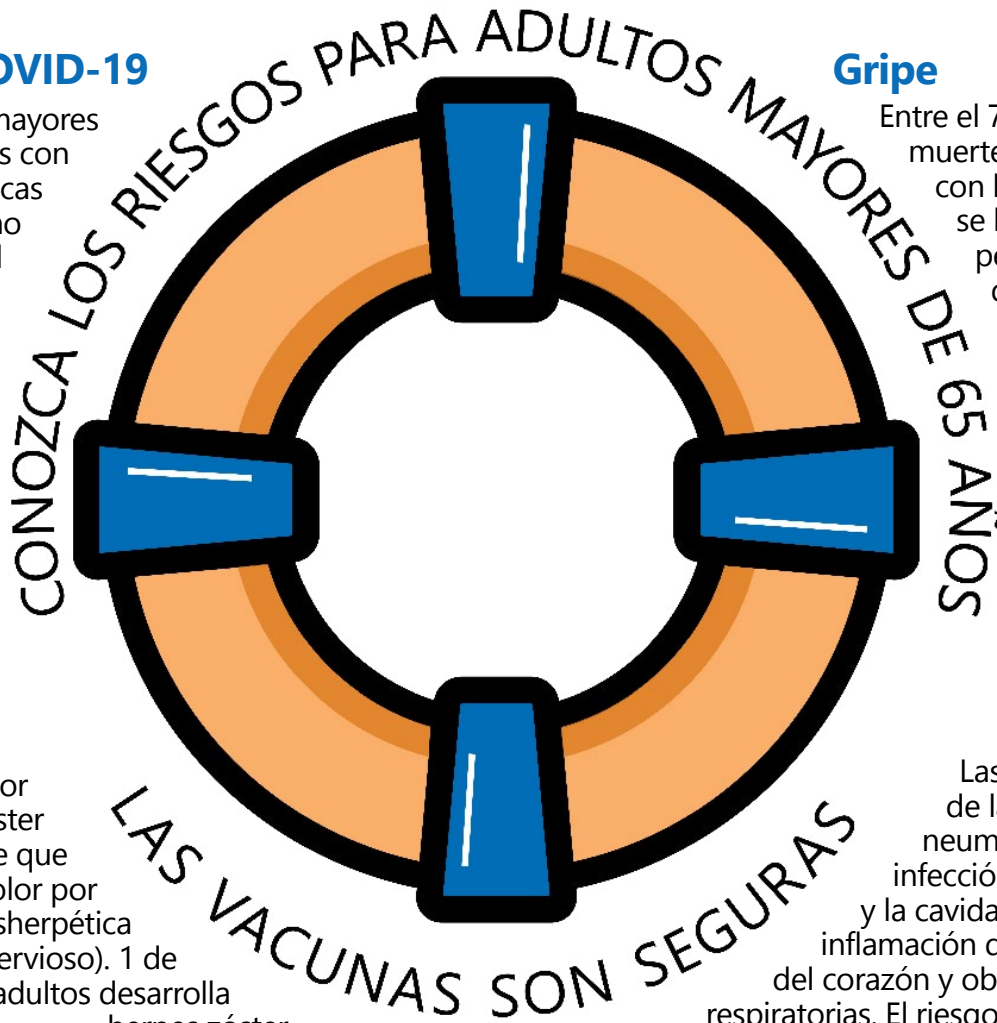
OVID-19

mayores
s con
cas
no
l

CONOZCA LOS RIESGOS PARA ADULTOS MAYORES DE 65 AÑOS

Gripe

Entre el 7
muerte
con l
se l
p
c

or
ster
e que
olor por
sherpética
ervioso). 1 de
adultos desarrolla

LAS VACUNAS SON SEGURAS

Las
de l
neum
infecció
y la cavida
inflamación c
del corazón y ob
respiratorias. El riesgo